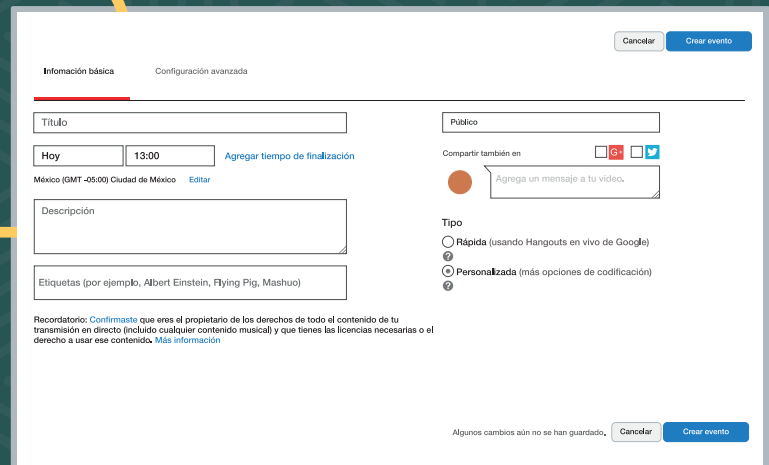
Cancelar Crear evento

Información básica Configuración avanzada

Título

Hoy 13:00 Agregar tiempo de finalización

México (GMT -05:00) Ciudad de México Editar

Descripción

Etiquetas (por ejemplo, Albert Einstein, Flying Pig, Mashuo)

Recordatorio: Confirmaste que eres el propietario de los derechos de todo el contenido de tu transmisión en directo (incluido cualquier contenido musical) y que tienes las licencias necesarias o el derecho a usar ese contenido. Más información

Público

Compartir también en G+

Agrega un mensaje a tu video.

Tipo

Rápida (usando Hangouts en vivo de Google)

Personalizada (más opciones de codificación)

Algunos cambios aún no se han guardado. Cancelar Crear evento